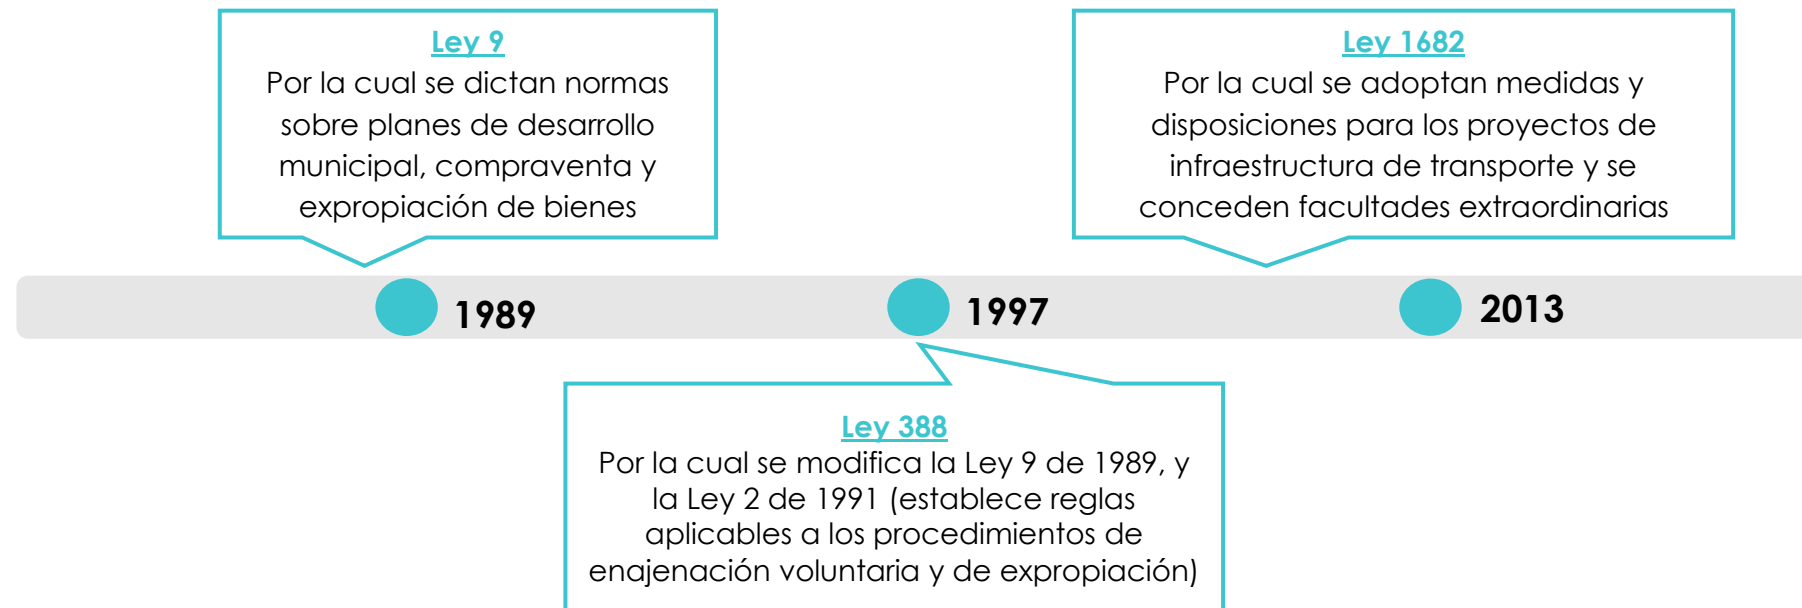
Ley 9
Por la cual se dictan normas sobre planes de desarrollo municipal, compraventa y expropiación de bienes

Ley 1682
Por la cual se adoptan medidas y disposiciones para los proyectos de infraestructura de transporte y se conceden facultades extraordinarias

1989

1997

2013

Ley 388
Por la cual se modifica la Ley 9 de 1989, y la Ley 2 de 1991 (establece reglas aplicables a los procedimientos de enajenación voluntaria y de expropiación)